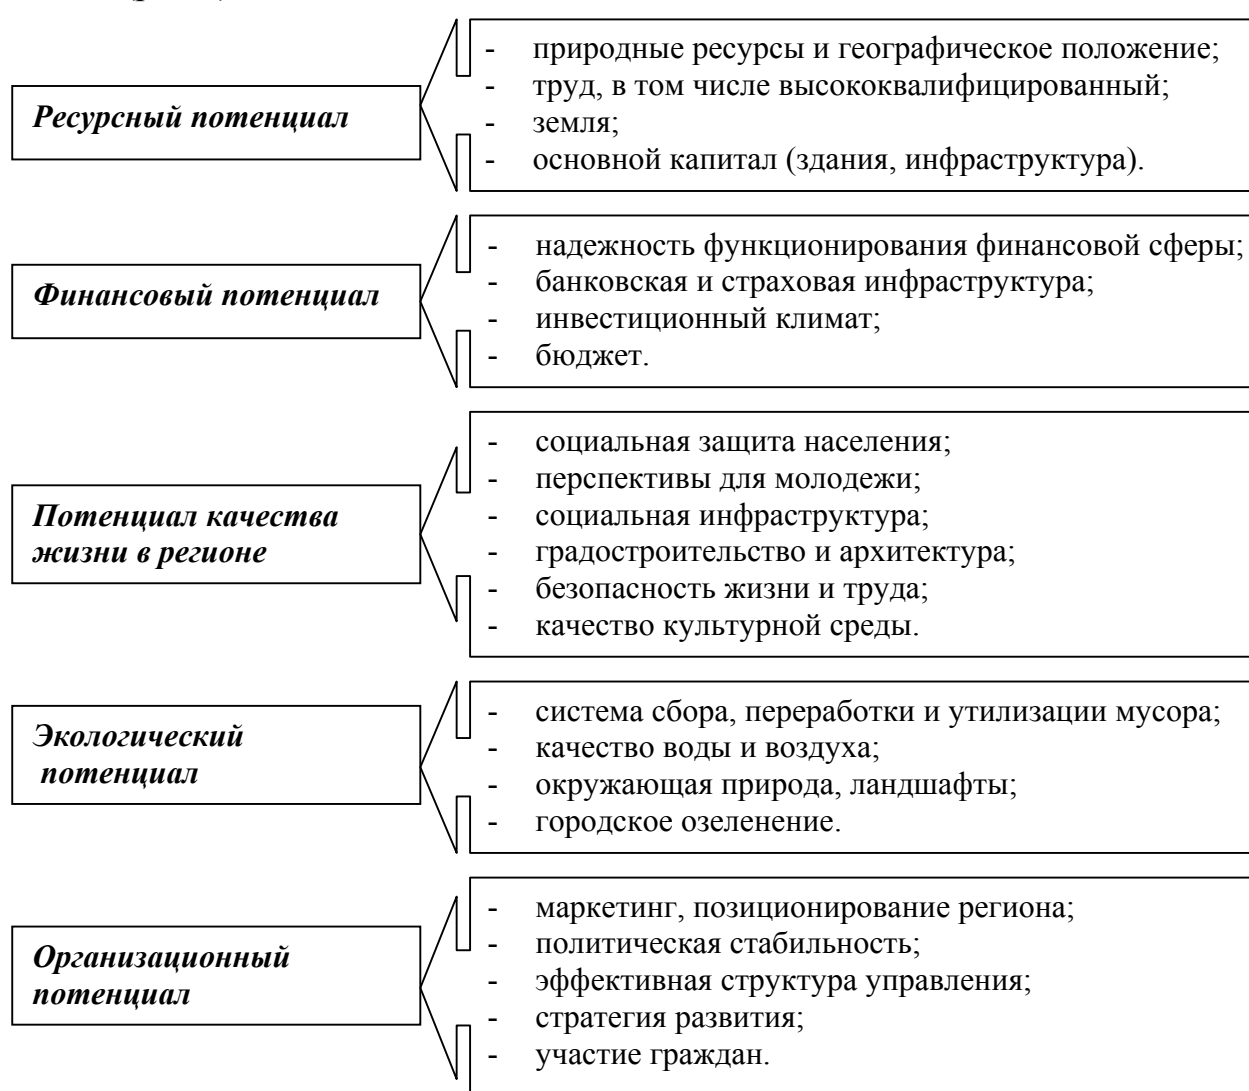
**Ресурсный потенциал**

- природные ресурсы и географическое положение;
- труд, в том числе высококвалифицированный;
- земля;
- основной капитал (здания, инфраструктура).

**Финансовый потенциал**

- надежность функционирования финансовой сферы;
- банковская и страховая инфраструктура;
- инвестиционный климат;
- бюджет.

**Потенциал качества жизни в регионе**

- социальная защита населения;
- перспективы для молодежи;
- социальная инфраструктура;
- градостроительство и архитектура;
- безопасность жизни и труда;
- качество культурной среды.

**Экологический потенциал**

- система сбора, переработки и утилизации мусора;
- качество воды и воздуха;
- окружающая природа, ландшафты;
- городское озеленение.

**Организационный потенциал**

- маркетинг, позиционирование региона;
- политическая стабильность;
- эффективная структура управления;
- стратегия развития;
- участие граждан.